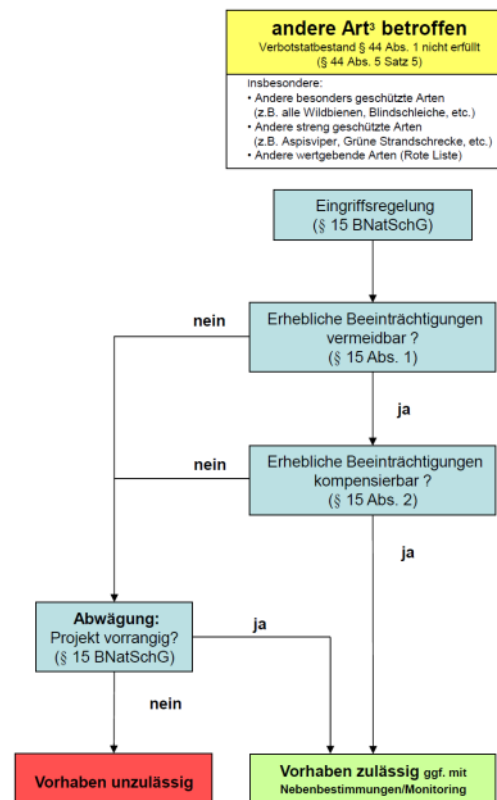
andere Art³ betroffen
Verbotstatbestand § 44 Abs. 1 nicht erfüllt
(§ 44 Abs. 5 Satz 5)

Insbesondere:
• Andere besonders geschützte Arten (z.B. alle Wildbienen, Blindschleiche, etc.)
• Andere streng geschützte Arten (z.B. Aspisviper, Grüne Strandschrecke, etc.)
• Andere wertgebende Arten (Rote Liste)

Eingriffsregelung
(§ 15 BNatSchG)

nein

Erhebliche Beeinträchtigungen vermeidbar ?
(§ 15 Abs. 1)

ja

nein

Erhebliche Beeinträchtigungen kompensierbar ?
(§ 15 Abs. 2)

ja

Abwägung:
Projekt vorrangig?
(§ 15 BNatSchG)

ja

nein

Vorhaben unzulässig

Vorhaben zulässig ggf. mit Nebenbestimmungen/Monitoring